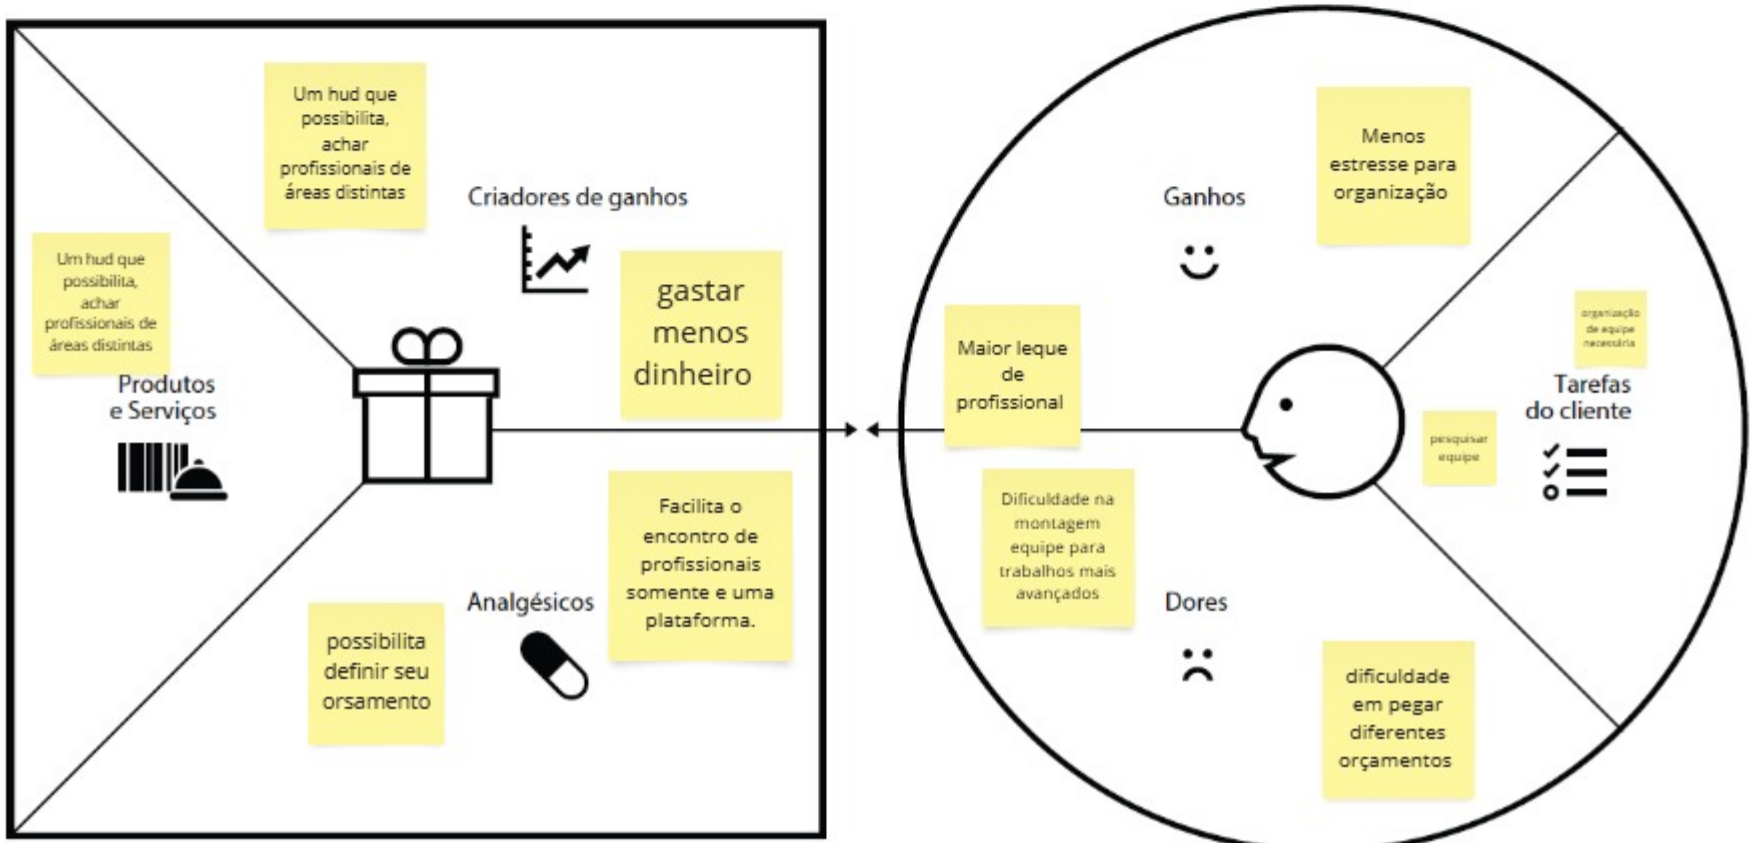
Um hud que possibilita, achar profissionais de áreas distintas

Criadores de ganhos

gastar menos dinheiro

Um hud que possibilita, achar profissionais de áreas distintas

Produtos e Serviços

Facilita o encontro de profissionais somente e uma plataforma.

Analgésicos

possibilita definir seu orsamento

Ganhos

Menos estresse para organização

organização de equipe necessária

Maior leque de profissional

Tarefas do cliente

pesquisar equipe

Dificuldade na montagem equipe para trabalhos mais avançados

Dores

dificuldade em pegar diferentes orçamentos